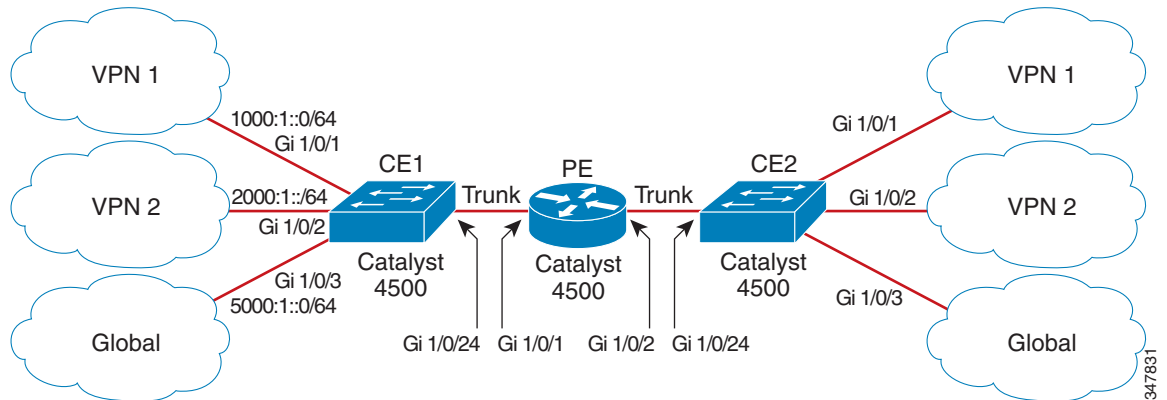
VPN 1

1000:1::0/64
Gi 1/0/1

VPN 2

2000:1::/64
Gi 1/0/2

Global

Gi 1/0/3
5000:1::0/64

CE1

Catalyst
4500

Trunk

PE

Catalyst
4500

Trunk

CE2

Catalyst
4500

Gi 1/0/24 Gi 1/0/1 Gi 1/0/2 Gi 1/0/24

VPN 1

Gi 1/0/1

VPN 2

Gi 1/0/2

Global

Gi 1/0/3

347831